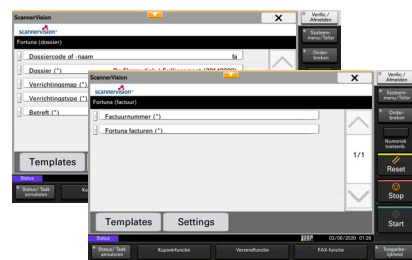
ScannerVision
X
Verific./Afmelden
scannervision
Fortuna (dossier)
Systeem-menu/Teller
Dossiercode of -naam
fa
Onder-breken
Dossier (*)
Verrichtingsmap (*)
Verrichtingstype (*)
Betreft (*)
Templates
Status
Status/Taak annuleren
ScannerVision
X
Verific./Afmelden
scannervision
Fortuna (factuur)
Systeem-menu/Teller
Factuurnummer (*)
Onder-breken
Fortuna facturen (*)
Numeriek toetsenb.
1/1
Reset
Stop
Templates
Settings
Status
02/06/2020 01:26
Start
Status/Taak annuleren
Kopieerfunctie
Verzendfunctie
FAX-functie
Toeganke-lijkheid